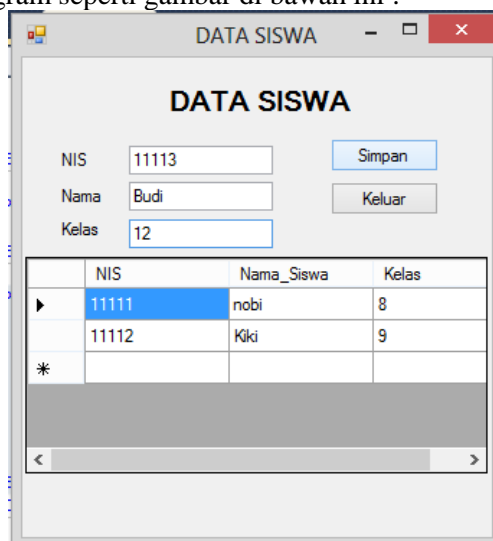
gram seperti gambar di bawah ini :

DATA SISWA

DATA SISWA

NIS 11113

Nama Budi

Kelas 12

Simpan

Keluar

| | NIS | Nama_Siswa | Kelas |
|---|---|---|---|
| ▶ | 11111 | nobi | 8 |
| | 11112 | Kiki | 9 |
| * | | | |